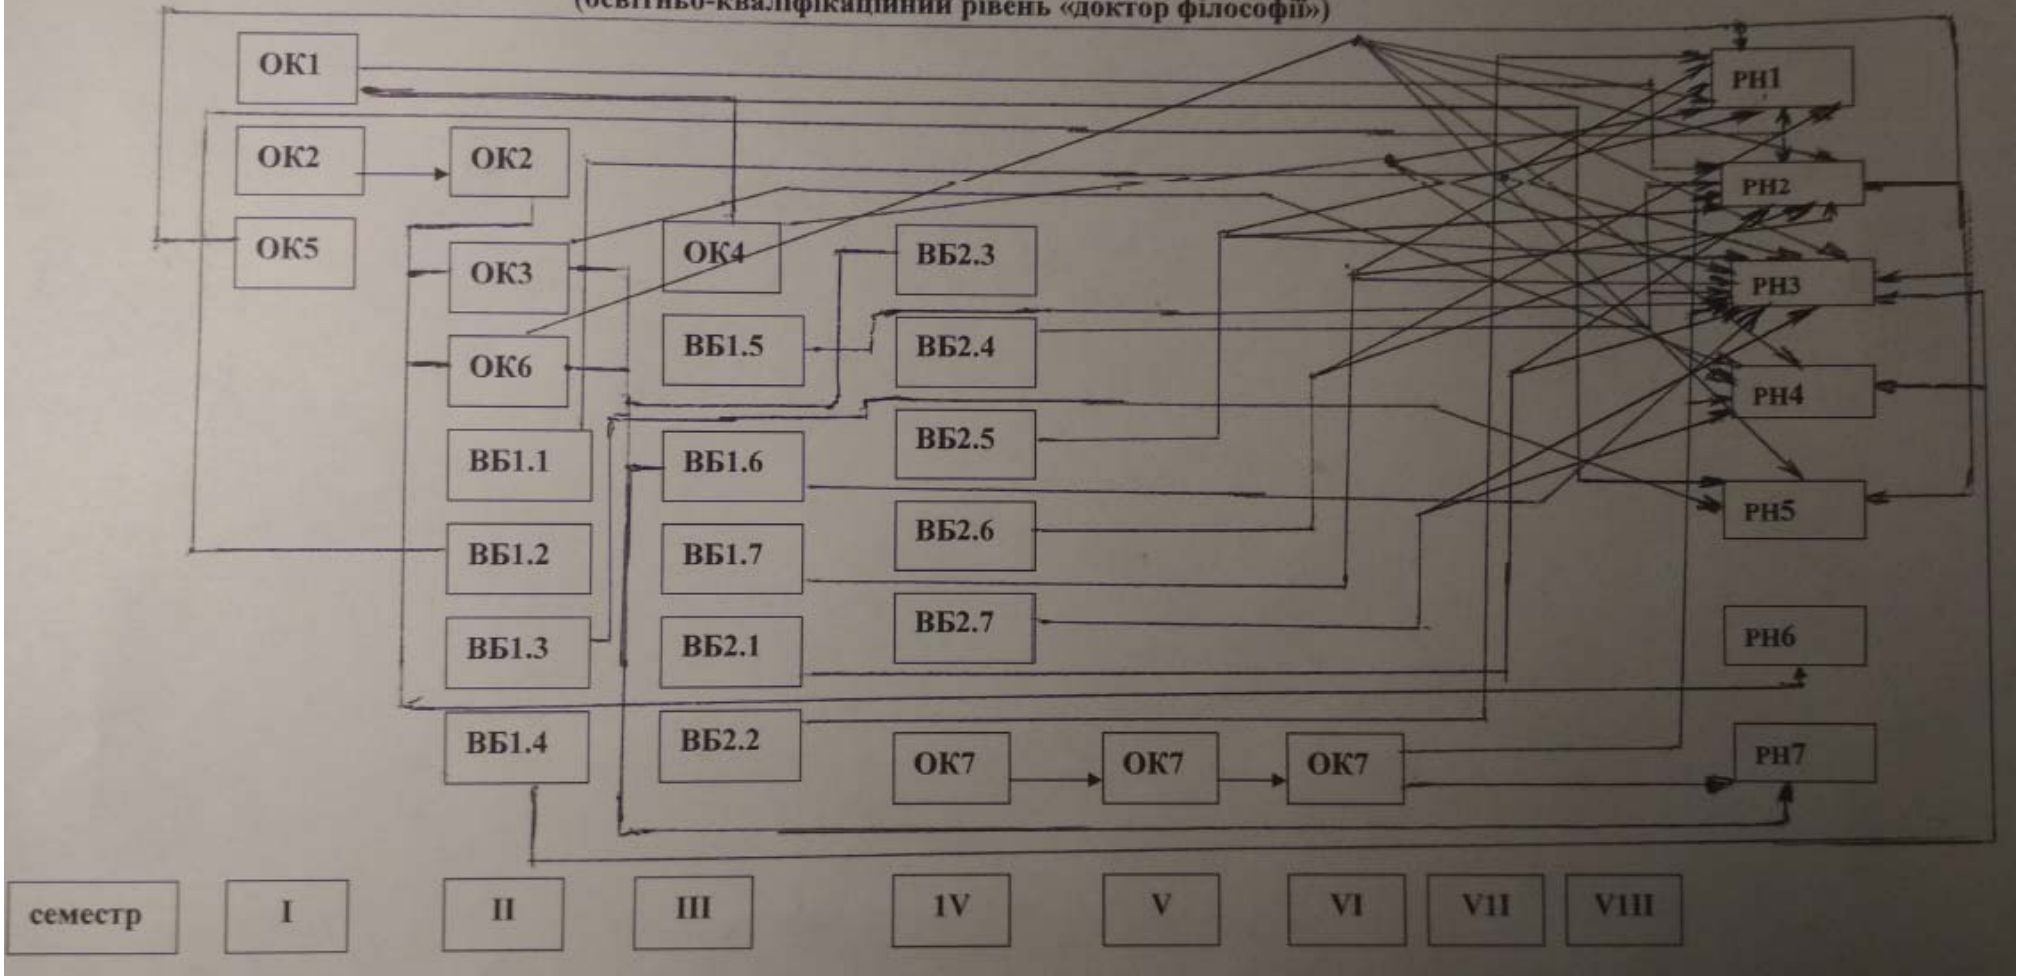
(освітньо-кваліфікаційний рівень «доктор філософії»)

ОК1
ОК2
ОК2
ОК5
ОК3
ОК4
ВБ2.3
ОК6
ВБ1.5
ВБ2.4
ВБ1.1
ВБ1.6
ВБ2.5
ВБ1.2
ВБ1.7
ВБ2.6
ВБ1.3
ВБ2.1
ВБ2.7
ВБ1.4
ВБ2.2
ОК7
ОК7
ОК7
РН1
РН2
РН3
РН4
РН5
РН6
РН7

семестр
I
II
III
1V
V
VI
V11
V1II